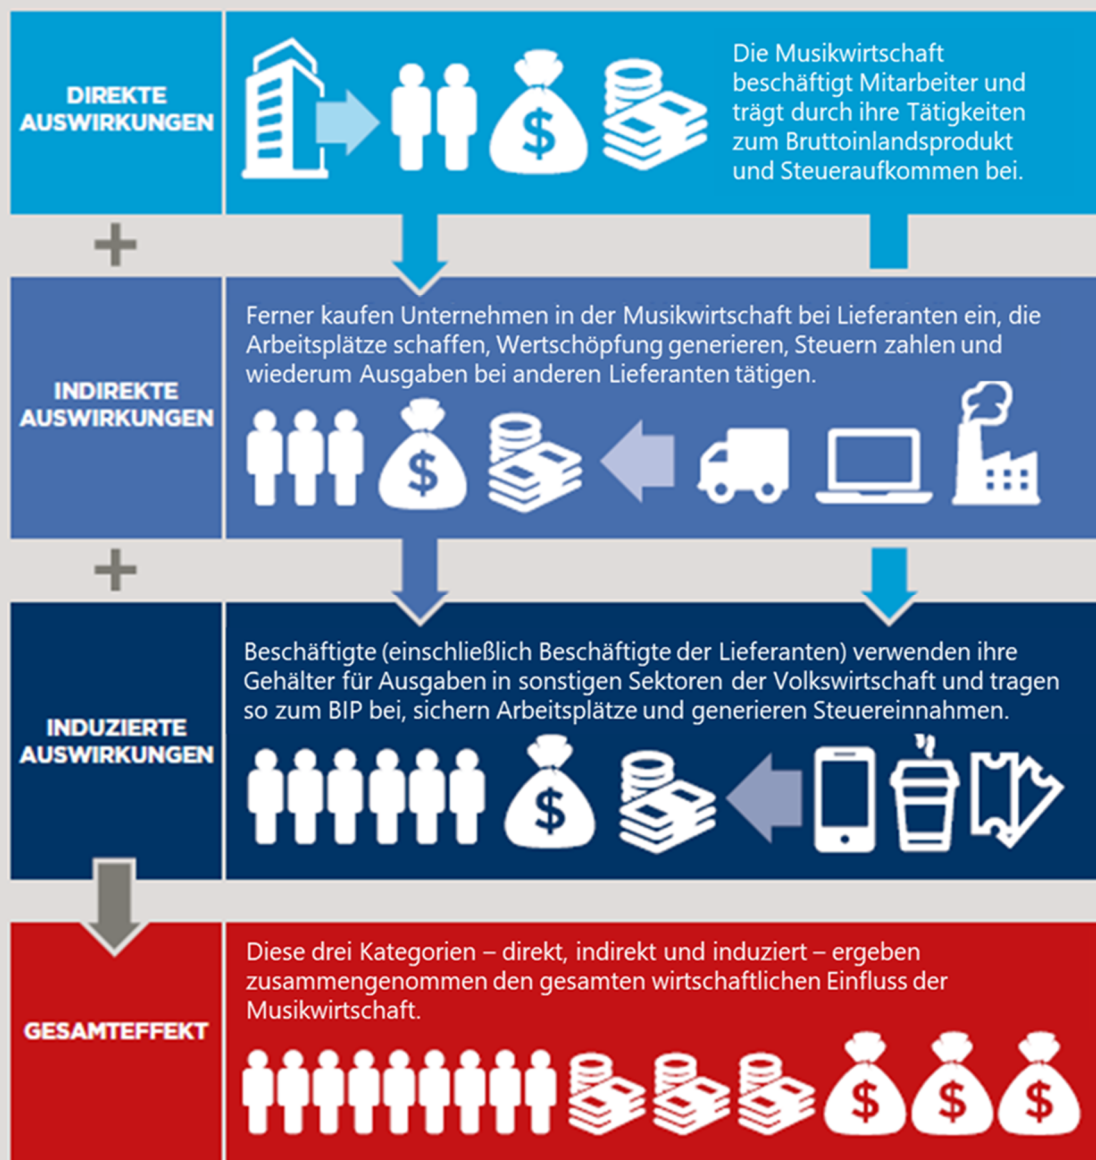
DIREKTE AUSWIRKUNGEN

Die Musikwirtschaft beschäftigt Mitarbeiter und trägt durch ihre Tätigkeiten zum Bruttoinlandsprodukt und Steueraufkommen bei.

+

INDIREKTE AUSWIRKUNGEN

Ferner kaufen Unternehmen in der Musikwirtschaft bei Lieferanten ein, die Arbeitsplätze schaffen, Wertschöpfung generieren, Steuern zahlen und wiederum Ausgaben bei anderen Lieferanten tätigen.

+

INDUZIERTE AUSWIRKUNGEN

Beschäftigte (einschließlich Beschäftigte der Lieferanten) verwenden ihre Gehälter für Ausgaben in sonstigen Sektoren der Volkswirtschaft und tragen so zum BIP bei, sichern Arbeitsplätze und generieren Steuereinnahmen.

GESAMTEFFEKT

Diese drei Kategorien – direkt, indirekt und induziert – ergeben zusammengenommen den gesamten wirtschaftlichen Einfluss der Musikwirtschaft.